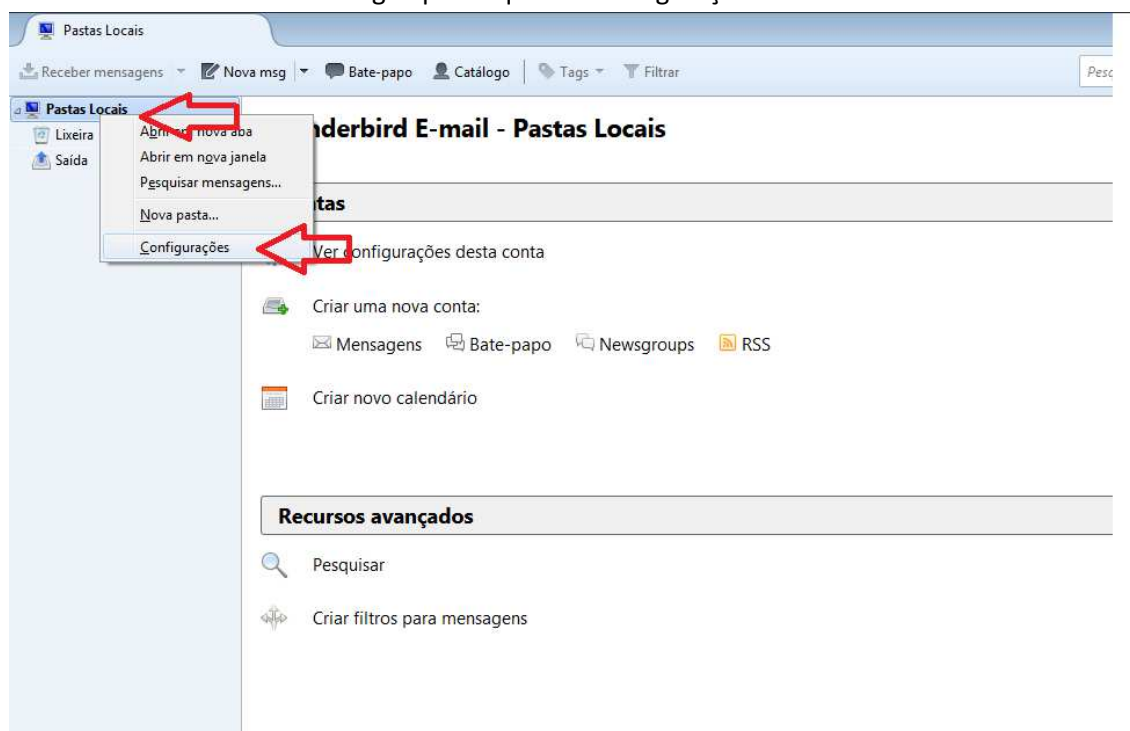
Pastas Locais

Receber mensagens | Nova msg | Bate-papo | Catálogo | Tags | Filtrar | Pesc

Pastas Locais
Lixeira
Saída

Abrir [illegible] nova aba
Abrir em nova janela
Pesquisar mensagens...
Nova pasta...
Configurações

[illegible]nderbird E-mail - Pastas Locais

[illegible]tas

Ver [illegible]onfigurações desta conta

Criar uma nova conta:

Mensagens Bate-papo Newsgroups RSS

Criar novo calendário

Recursos avançados

Pesquisar

Criar filtros para mensagens